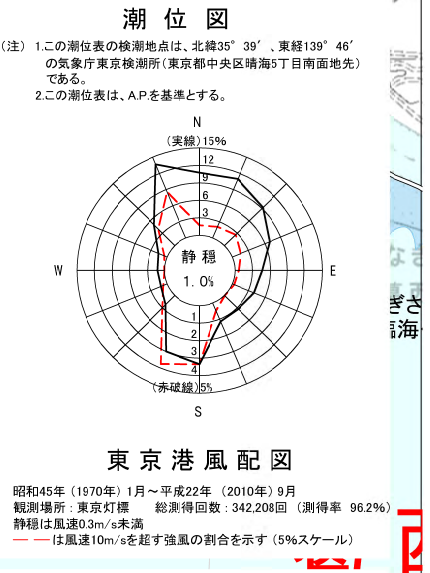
潮 位 図

(注) 1.この潮位表の検潮地点は、北緯35° 39′、東経139° 46′の気象庁東京検潮所（東京都中央区晴海5丁目南面地先）である。
2.この潮位表は、A.P.を基準とする。

N
(実線) 15%
12
9
6
3
静 穏
1.0%
W
E
1
2
3
4
(赤破線) 5%
S

ぎさ
海

東 京 港 風 配 図

昭和45年（1970年）1月～平成22年（2010年）9月
観測場所：東京灯標　　総測得回数：342,208回（測得率 96.2%）
静穏は風速0.3m/s未満
— — は風速10m/sを超す強風の割合を示す（5%スケール）